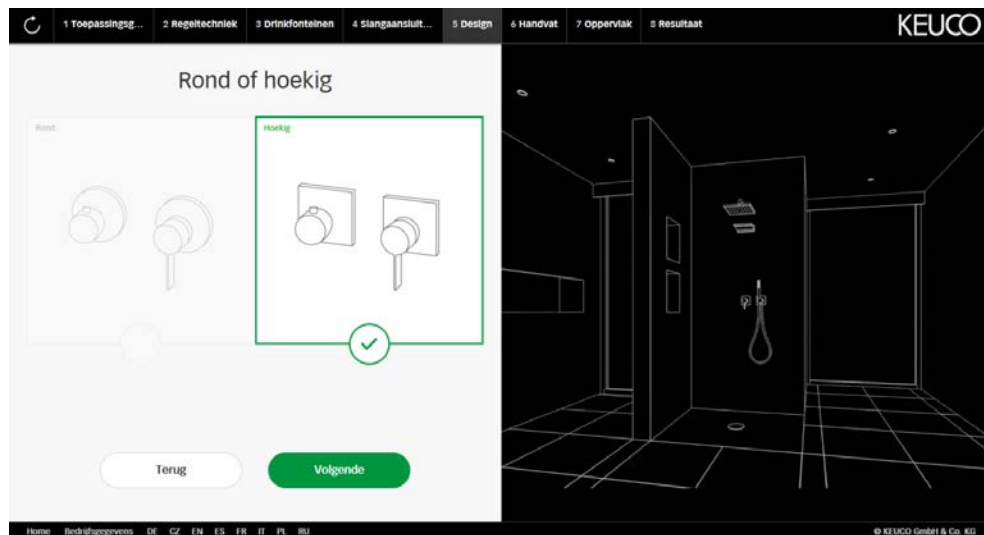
1 Toepassingsg... 2 Regeltechniek 3 Drinkfonteinen 4 Slangaansluit... 5 Design 6 Handvat 7 Oppervlak 8 Resultaat

KEUCO

Rond of hoekig

Rond

Hoekig

Terug

Volgende

Home Bedrijfsgegevens DE CZ EN ES FR IT PL RU

© KEUCO GmbH & Co. KG